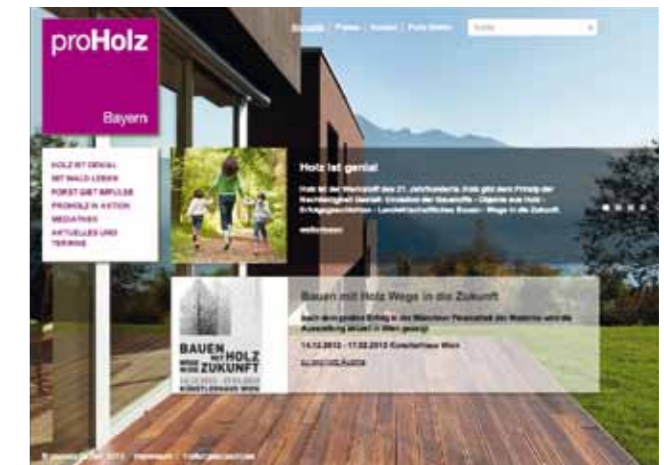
proHolz

Bayern

Startseite | Presse | Kontakt | Proholz Bayern

Suche

HOLZ IST GENIAL
MIT WALD LEBEN
FORST GIBT IMPULSE
PROHOLZ IN AKTION
MEDIATHEK
AKTUELLES UND TERMINE

Holz ist genial

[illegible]

weiterlesen

Bauen mit Holz Wege in die Zukunft

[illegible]

14.12.2013 - 17.02.2013 Künstlerhaus Wien

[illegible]

BAUEN MIT HOLZ WEGE IN DIE ZUKUNFT

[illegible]

© proHolz Bayern 2013 | Impressum | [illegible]